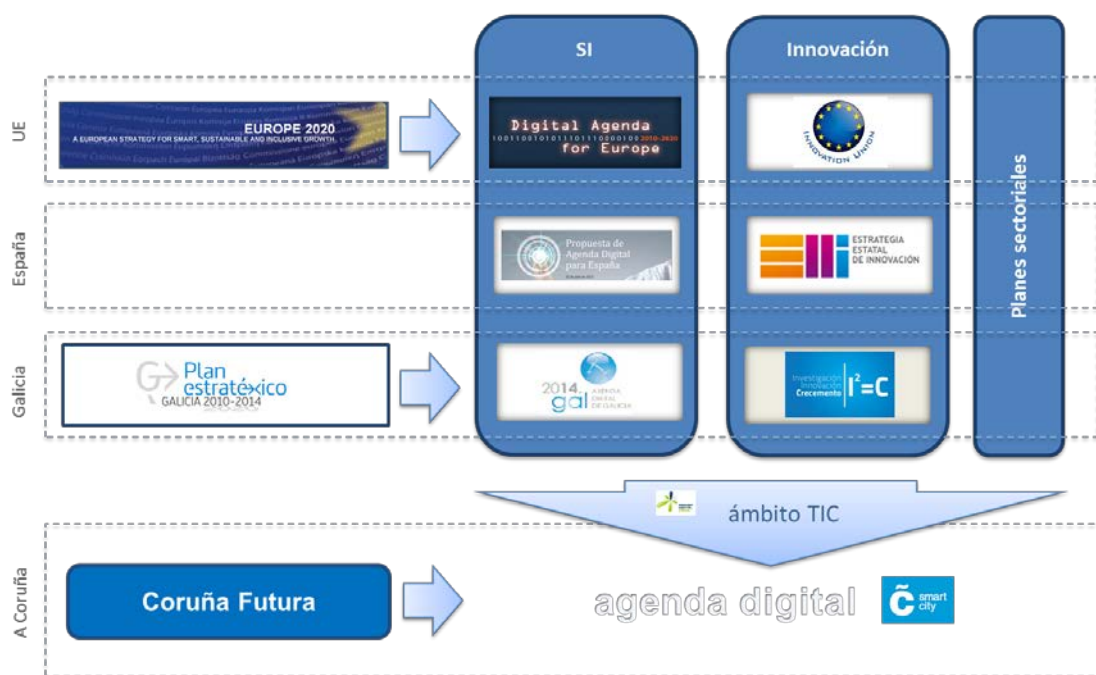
SI

Innovación

Planes sectoriales

UE

EUROPE 2020
A EUROPEAN STRATEGY FOR SMART, SUSTAINABLE AND INCLUSIVE GROWTH

Digital Agenda
for Europe
2010-2020

INNOVATION UNION

España

Propuesta de Agenda Digital para España

ESTRATEGIA ESTATAL DE INNOVACIÓN

Galicia

Plan estratéxico GALICIA 2010-2014

2014.gal AXENDA DIXITAL DE GALICIA

Investigación Innovación Crecemento $I^2=C$

ámbito TIC

A Coruña

Coruña Futura

agenda digital

smart city